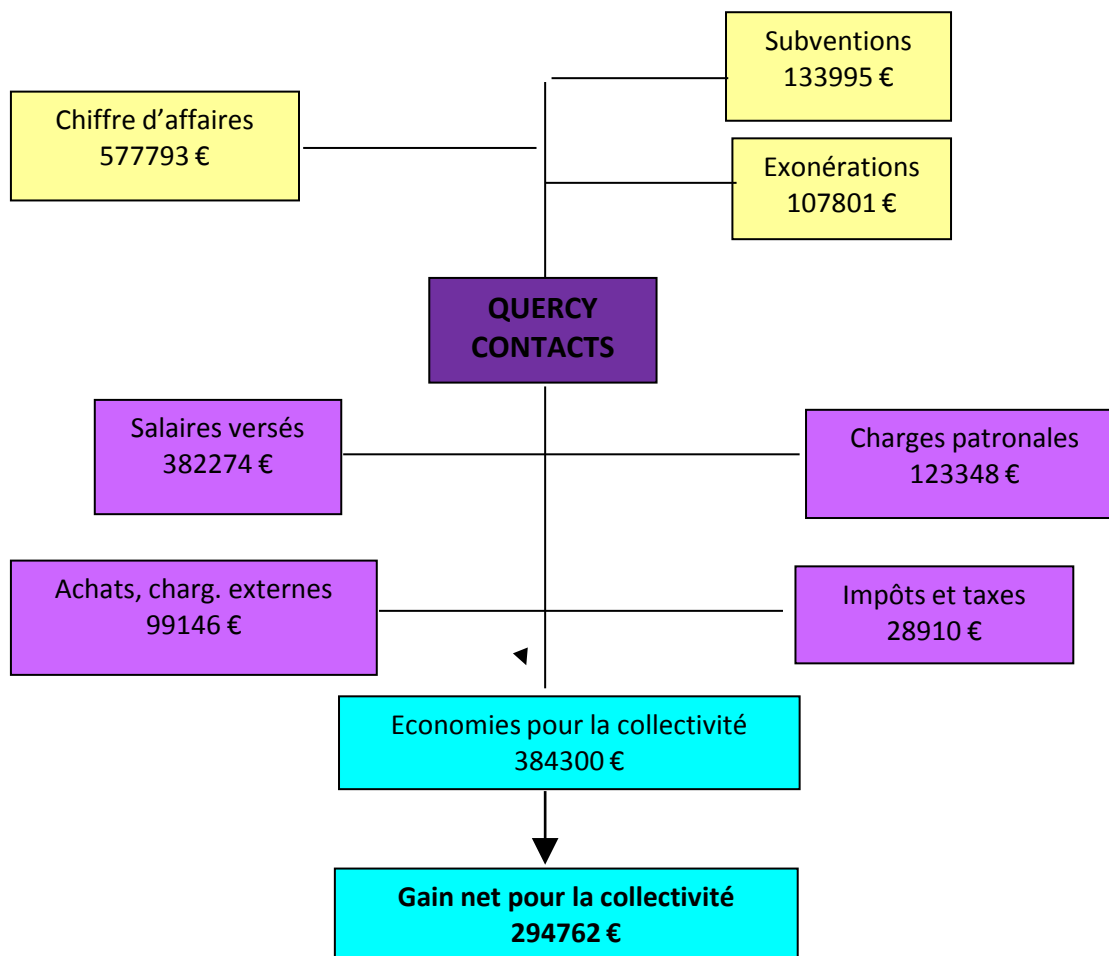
Subventions
133995 €

Chiffre d’affaires
577793 €

Exonérations
107801 €

QUERCY CONTACTS

Salaires versés
382274 €

Charges patronales
123348 €

Achats, charg. externes
99146 €

Impôts et taxes
28910 €

Economies pour la collectivité
384300 €

Gain net pour la collectivité
294762 €